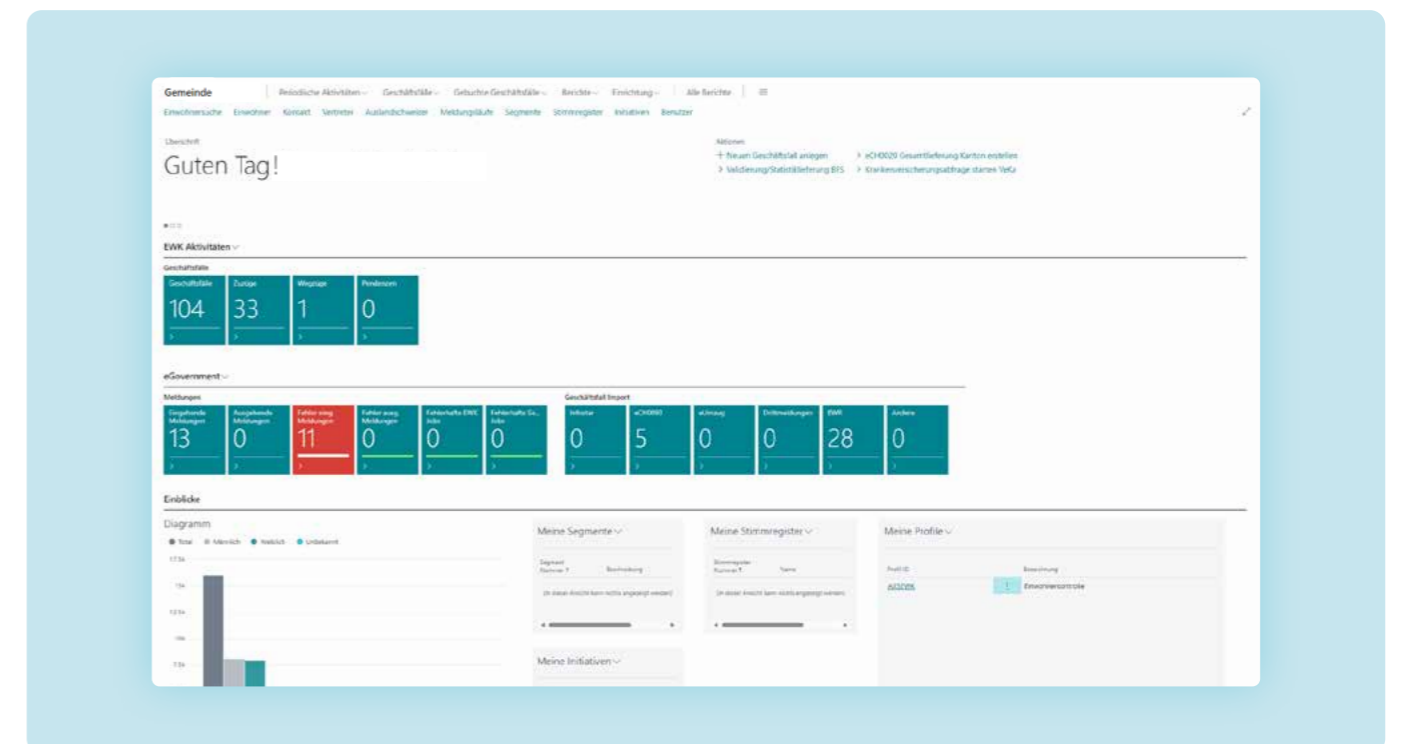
Gemeinde | Periodische Aktivitäten | Geschäftsfälle | Gebuchte Geschäftsfälle | Berichte | Einrichtung | Alle Berichte

Einwohnersuche Einwohner Kontakt Vertreter Auslandschweizer Meldungsläufe Segmente Stimmregister Initiativen Benutzer

Überschrift

Guten Tag!

Aktionen

+ Neuen Geschäftsfall anlegen

> Validierung/Statistiklieferung BFS

> eCH0020 Gesamtlieferung Kanton erstellen

> Krankenversicherungsabfrage starten VeKa

EWK Aktivitäten

Geschäftsfälle

| Geschäftsfälle | Zuzüge | Wegzüge | Pendenzen |
|---|---|---|---|
| 104 | 33 | 1 | 0 |

eGovernment

Meldungen

| Eingehende Meldungen | Ausgehende Meldungen | Fehler eing. Meldungen | Fehler ausg. Meldungen | Fehlerhafte EWK Jobs | Fehlerhafte Ge... Jobs |
|---|---|---|---|---|---|
| 13 | 0 | 11 | 0 | 0 | 0 |

Geschäftsfall Import

| Infostar | eCH0093 | eUmzug | Drittmeldungen | EWR | Andere |
|---|---|---|---|---|---|
| 0 | 5 | 0 | 0 | 28 | 0 |

Einblicke

Diagramm

Total Männlich Weiblich Unbekannt

17.5k 15k 12.5k 10k 7.5k

Meine Segmente

Segment Nummer Beschreibung

(In dieser Ansicht kann nichts angezeigt werden)

Meine Initiativen

Meine Stimmregister

Stimmregister Nummer Name

(In dieser Ansicht kann nichts angezeigt werden)

Meine Profile

Profil ID Bezeichnung

AIISDEK Einwohnerkontrolle